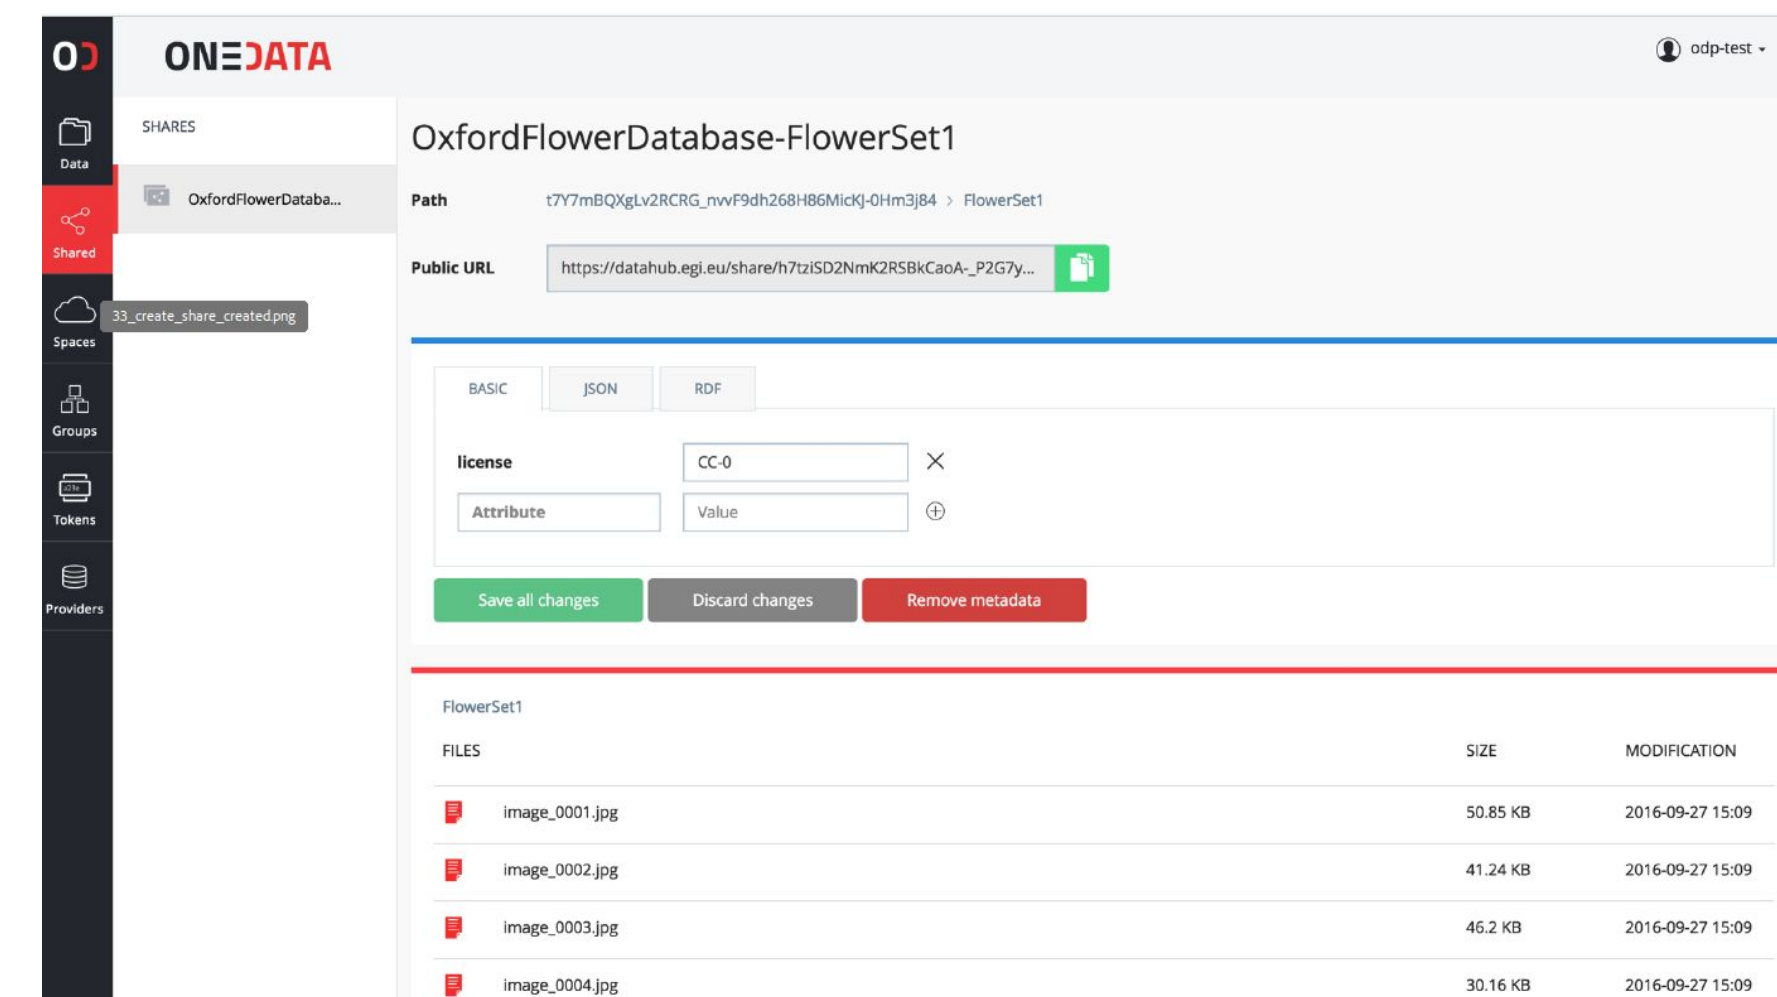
OD

ONEDATA

odp-test

Data

Shared

Spaces

Groups

Tokens

Providers

SHARES

OxfordFlowerDataba...

33_create_share_created.png

OxfordFlowerDatabase-FlowerSet1

Path t7Y7mBQXgLv2RCRG_nvvF9dh268H86MicKJ-0Hm3j84 > FlowerSet1

Public URL https://datahub.egi.eu/share/h7tziSD2NmK2RSBkCaoA-_P2G7y...

BASIC JSON RDF

license CC-0

Attribute Value

Save all changes Discard changes Remove metadata

FlowerSet1

| FILES | SIZE | MODIFICATION |
|---|---|---|
| image_0001.jpg | 50.85 KB | 2016-09-27 15:09 |
| image_0002.jpg | 41.24 KB | 2016-09-27 15:09 |
| image_0003.jpg | 46.2 KB | 2016-09-27 15:09 |
| image_0004.jpg | 30.16 KB | 2016-09-27 15:09 |